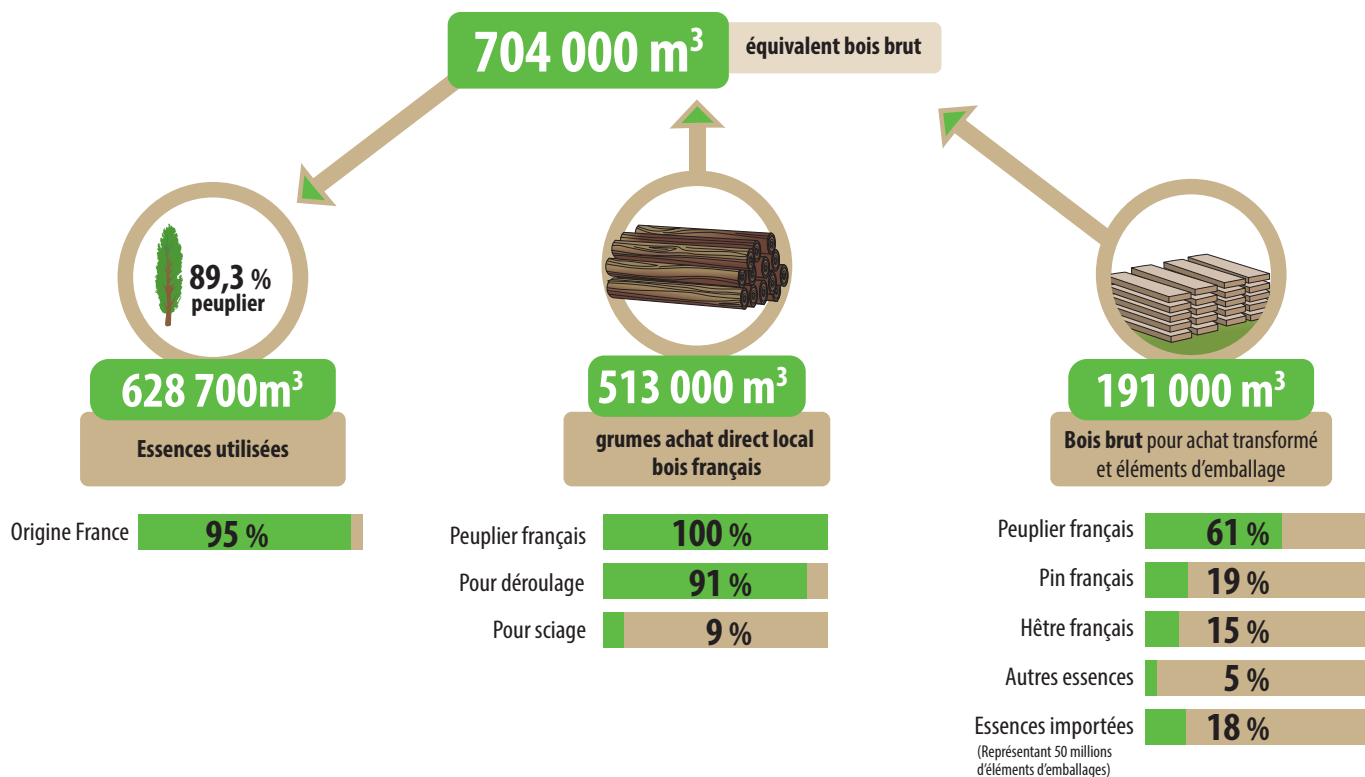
704 000 m$^3$ équivalent bois brut

89,3 % peuplier

628 700m$^3$

Essences utilisées

Origine France 95 %

513 000 m$^3$

grumes achat direct local bois français

Peuplier français 100 %

Pour déroulage 91 %

Pour sciage 9 %

191 000 m$^3$

Bois brut pour achat transformé et éléments d'emballage

Peuplier français 61 %

Pin français 19 %

Hêtre français 15 %

Autres essences 5 %

Essences importées 18 %

(Représentant 50 millions d'éléments d'emballages)